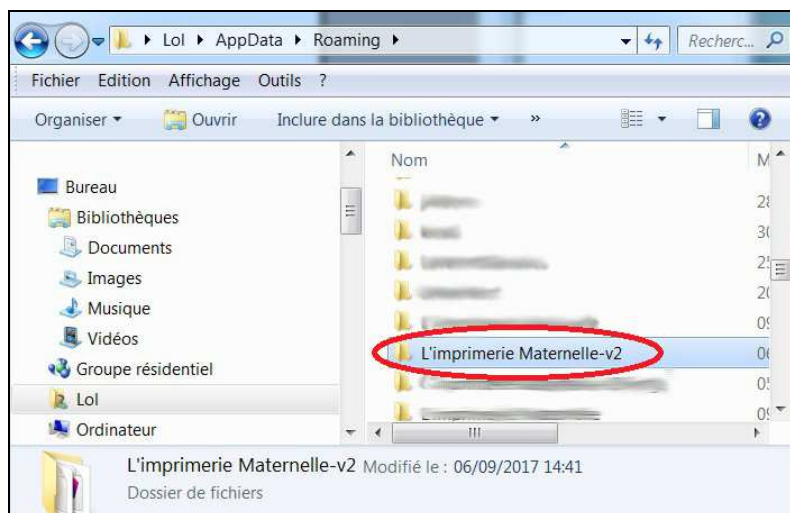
Lol ▸ AppData ▸ Roaming ▸

Recherc...

Fichier Edition Affichage Outils ?

Organiser ▾ Ouvrir Inclure dans la bibliothèque ▾ »

Bureau
Bibliothèques
Documents
Images
Musique
Vidéos
Groupe résidentiel
Lol
Ordinateur

Nom
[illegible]
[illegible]
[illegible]
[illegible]
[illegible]
L'imprimerie Maternelle-v2
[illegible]
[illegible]

M
2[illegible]
3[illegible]
2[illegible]
2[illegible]
0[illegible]
0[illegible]
0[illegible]
0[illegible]

L'imprimerie Maternelle-v2 Modifié le : 06/09/2017 14:41
Dossier de fichiers